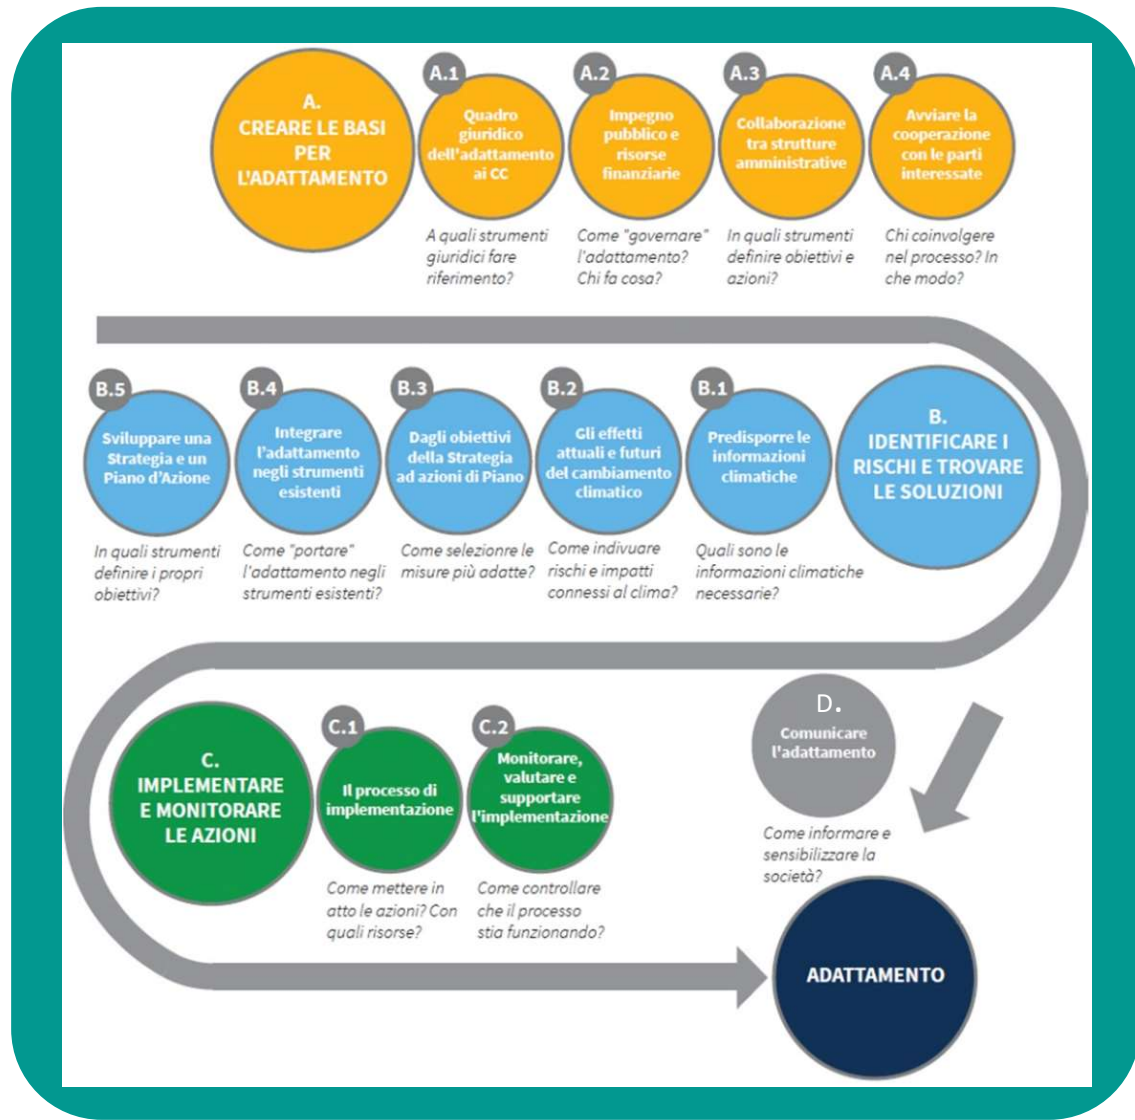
A.
CREARE LE BASI PER L'ADATTAMENTO

A.1
Quadro giuridico dell'adattamento ai CC

A quali strumenti giuridici fare riferimento?

A.2
Impegno pubblico e risorse finanziarie

Come "governare" l'adattamento? Chi fa cosa?

A.3
Collaborazione tra strutture amministrative

In quali strumenti definire obiettivi e azioni?

A.4
Avviare la cooperazione con le parti interessate

Chi coinvolgere nel processo? In che modo?

B.5
Sviluppare una Strategia e un Piano d'Azione

In quali strumenti definire i propri obiettivi?

B.4
Integrare l'adattamento negli strumenti esistenti

Come "portare" l'adattamento negli strumenti esistenti?

B.3
Dagli obiettivi della Strategia ad azioni di Piano

Come selezionare le misure più adatte?

B.2
Gli effetti attuali e futuri del cambiamento climatico

Come indivuare rischi e impatti connessi al clima?

B.1
Predisporre le informazioni climatiche

Quali sono le informazioni climatiche necessarie?

B.
IDENTIFICARE I RISCHI E TROVARE LE SOLUZIONI

C.
IMPLEMENTARE E MONITORARE LE AZIONI

C.1
Il processo di implementazione

Come mettere in atto le azioni? Con quali risorse?

C.2
Monitorare, valutare e supportare l'implementazione

Come controllare che il processo stia funzionando?

D.
Comunicare l'adattamento

Come informare e sensibilizzare la società?

ADATTAMENTO